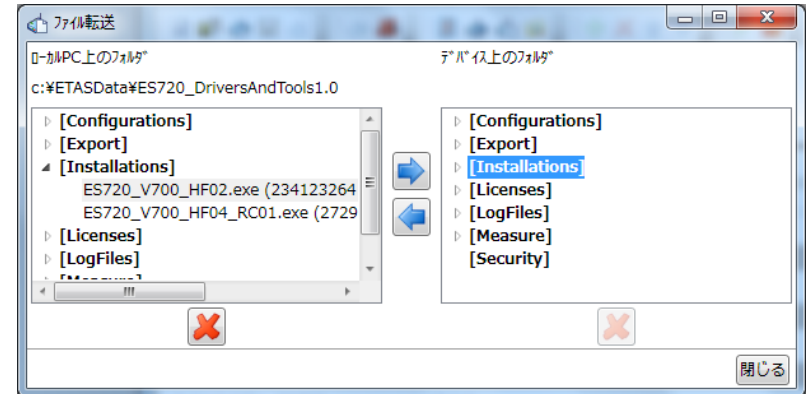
ファイル転送

ﾛｰｶﾙPC上のﾌｫﾙﾀﾞ

c:¥ETASData¥ES720_DriversAndTools1.0

[Configurations]
[Export]
[Installations]
ES720_V700_HF02.exe (234123264
ES720_V700_HF04_RC01.exe (2729
[Licenses]
[LogFiles]
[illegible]

ﾃﾞﾊﾞｲｽ上のﾌｫﾙﾀﾞ

[Configurations]
[Export]
[Installations]
[Licenses]
[LogFiles]
[Measure]
[Security]

閉じる